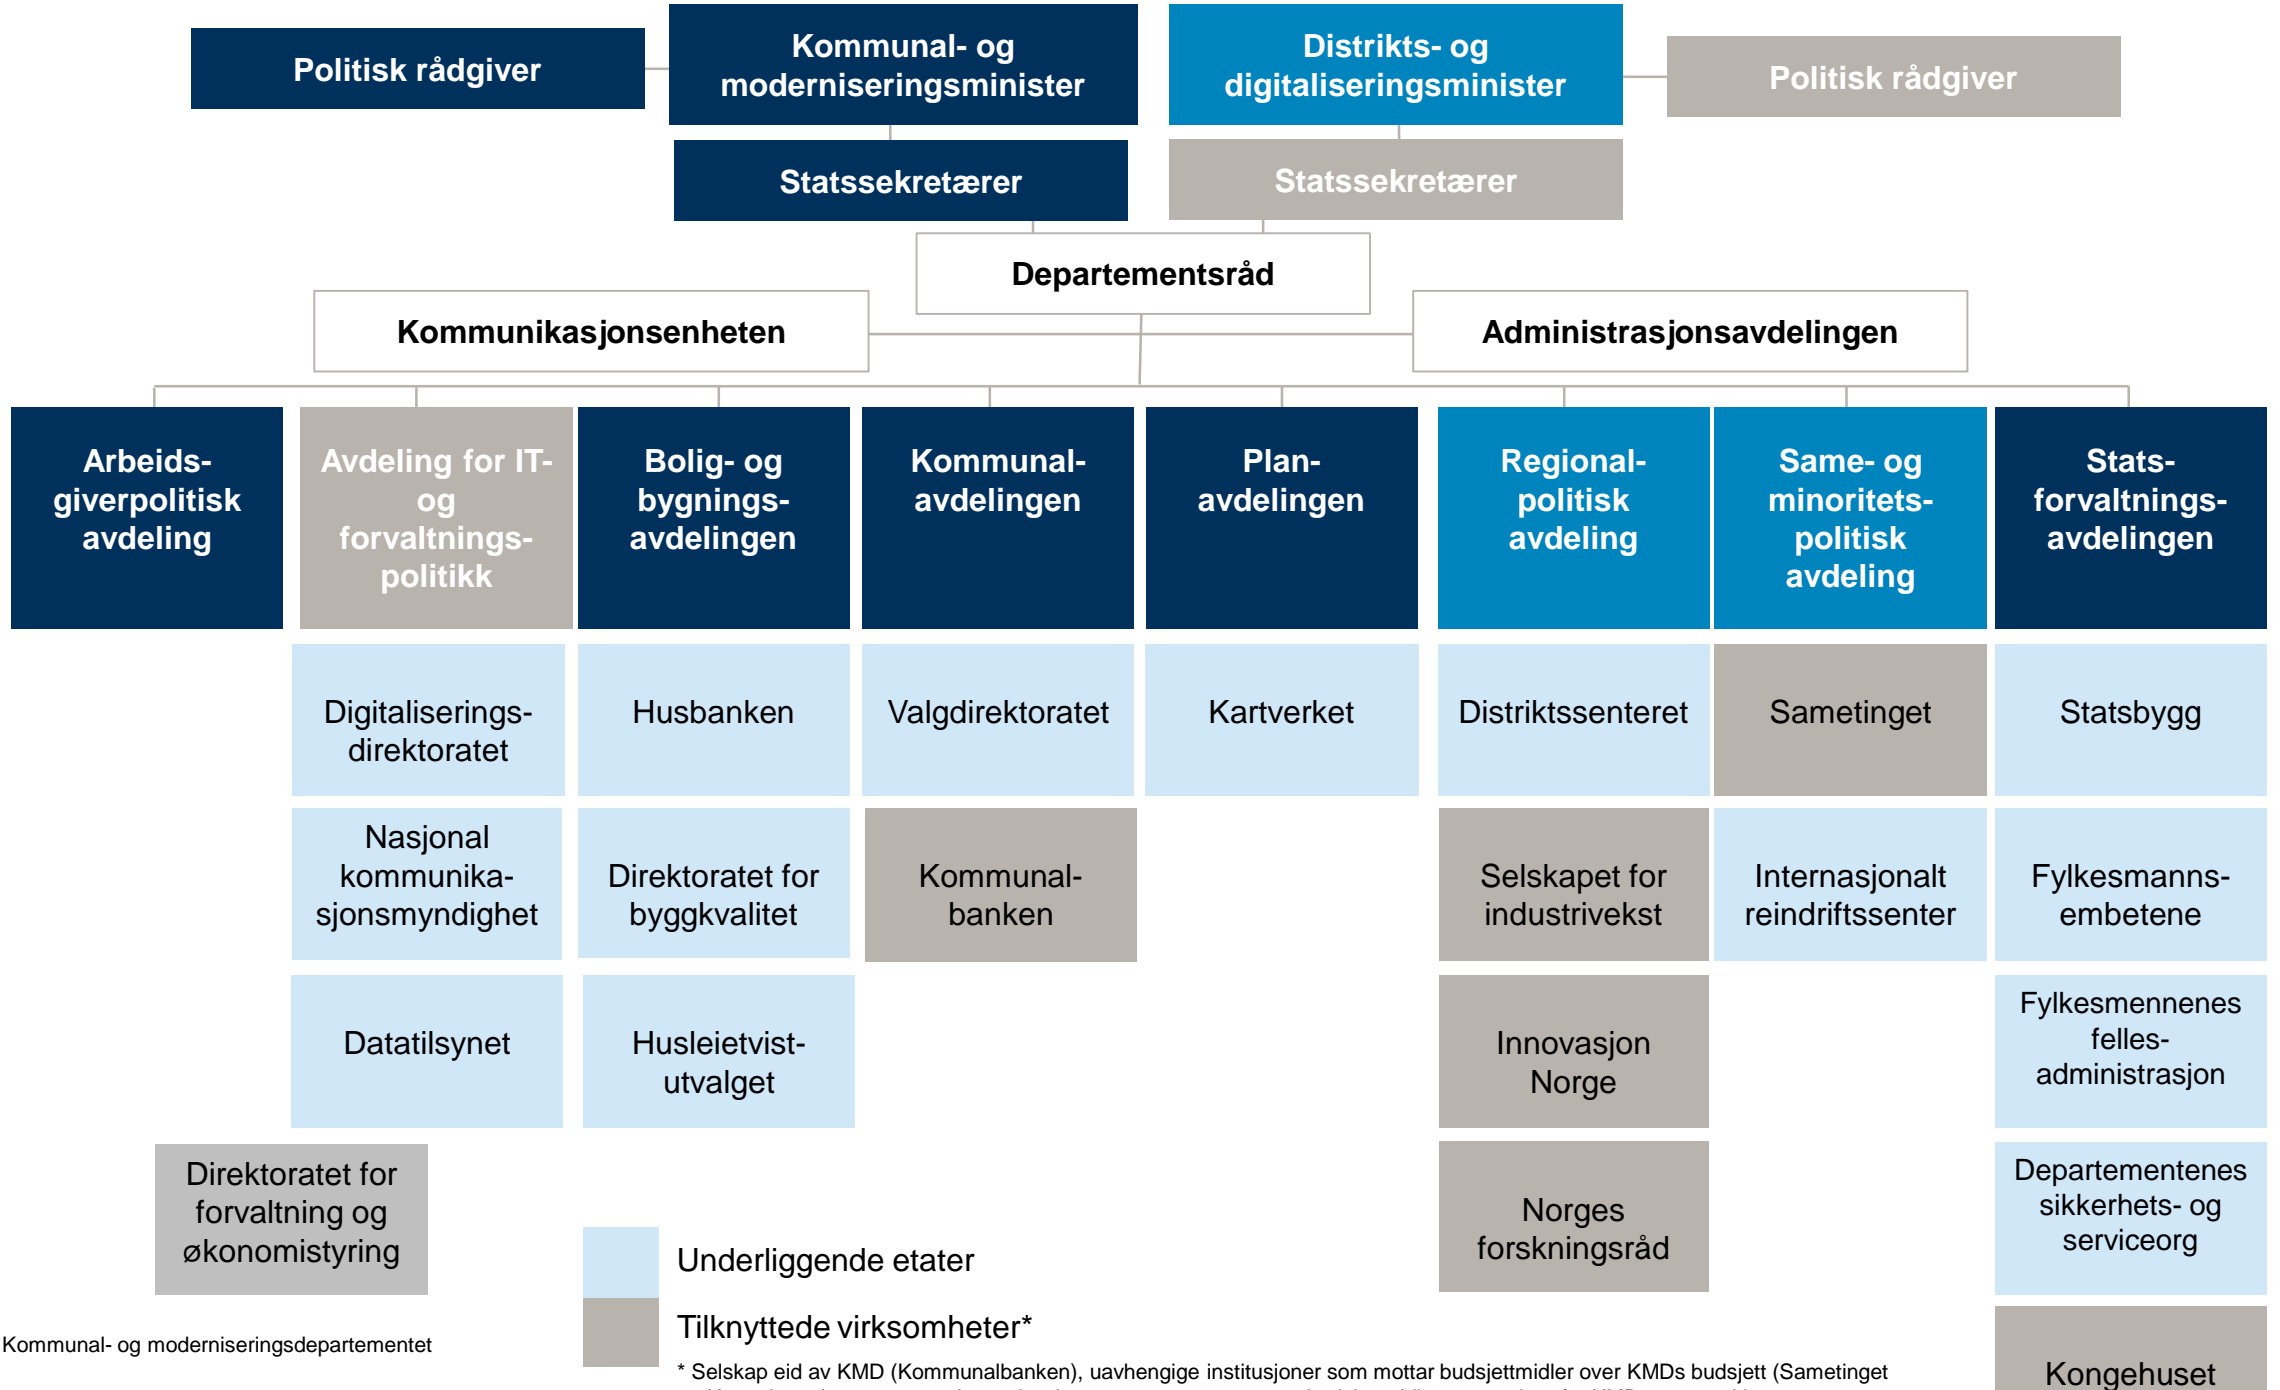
Politisk rådgiver

Kommunal- og moderniseringsminister

Distrikts- og digitaliseringsminister

Politisk rådgiver

Statssekretærer

Statssekretærer

Departementsråd

Kommunikasjonsenheten

Administrasjonsavdelingen

Arbeidsgiverpolitisk avdeling

Avdeling for IT- og forvaltningspolitikk

Bolig- og bygningsavdelingen

Kommunalavdelingen

Planavdelingen

Regionalpolitisk avdeling

Same- og minoritetspolitisk avdeling

Statsforvaltningsavdelingen

Digitaliseringsdirektoratet

Husbanken

Valgdirektoratet

Kartverket

Distriktssenteret

Sametinget

Statsbygg

Nasjonal kommunikasjonsmyndighet

Direktoratet for byggkvalitet

Kommunalbanken

Selskapet for industrivekst

Internasjonalt reindriftssenter

Fylkesmannsembetene

Datatilsynet

Husleietvistutvalget

Innovasjon Norge

Fylkesmennenes fellesadministrasjon

Direktoratet for forvaltning og økonomistyring

Underliggende etater

Norges forskningsråd

Departementenes sikkerhets- og serviceorg

Tilknyttede virksomheter*

Kommunal- og moderniseringsdepartementet

* Selskap eid av KMD (Kommunalbanken), uavhengige institusjoner som mottar budsjettmidler over KMDs budsjett (Sametinget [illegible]

Kongehuset